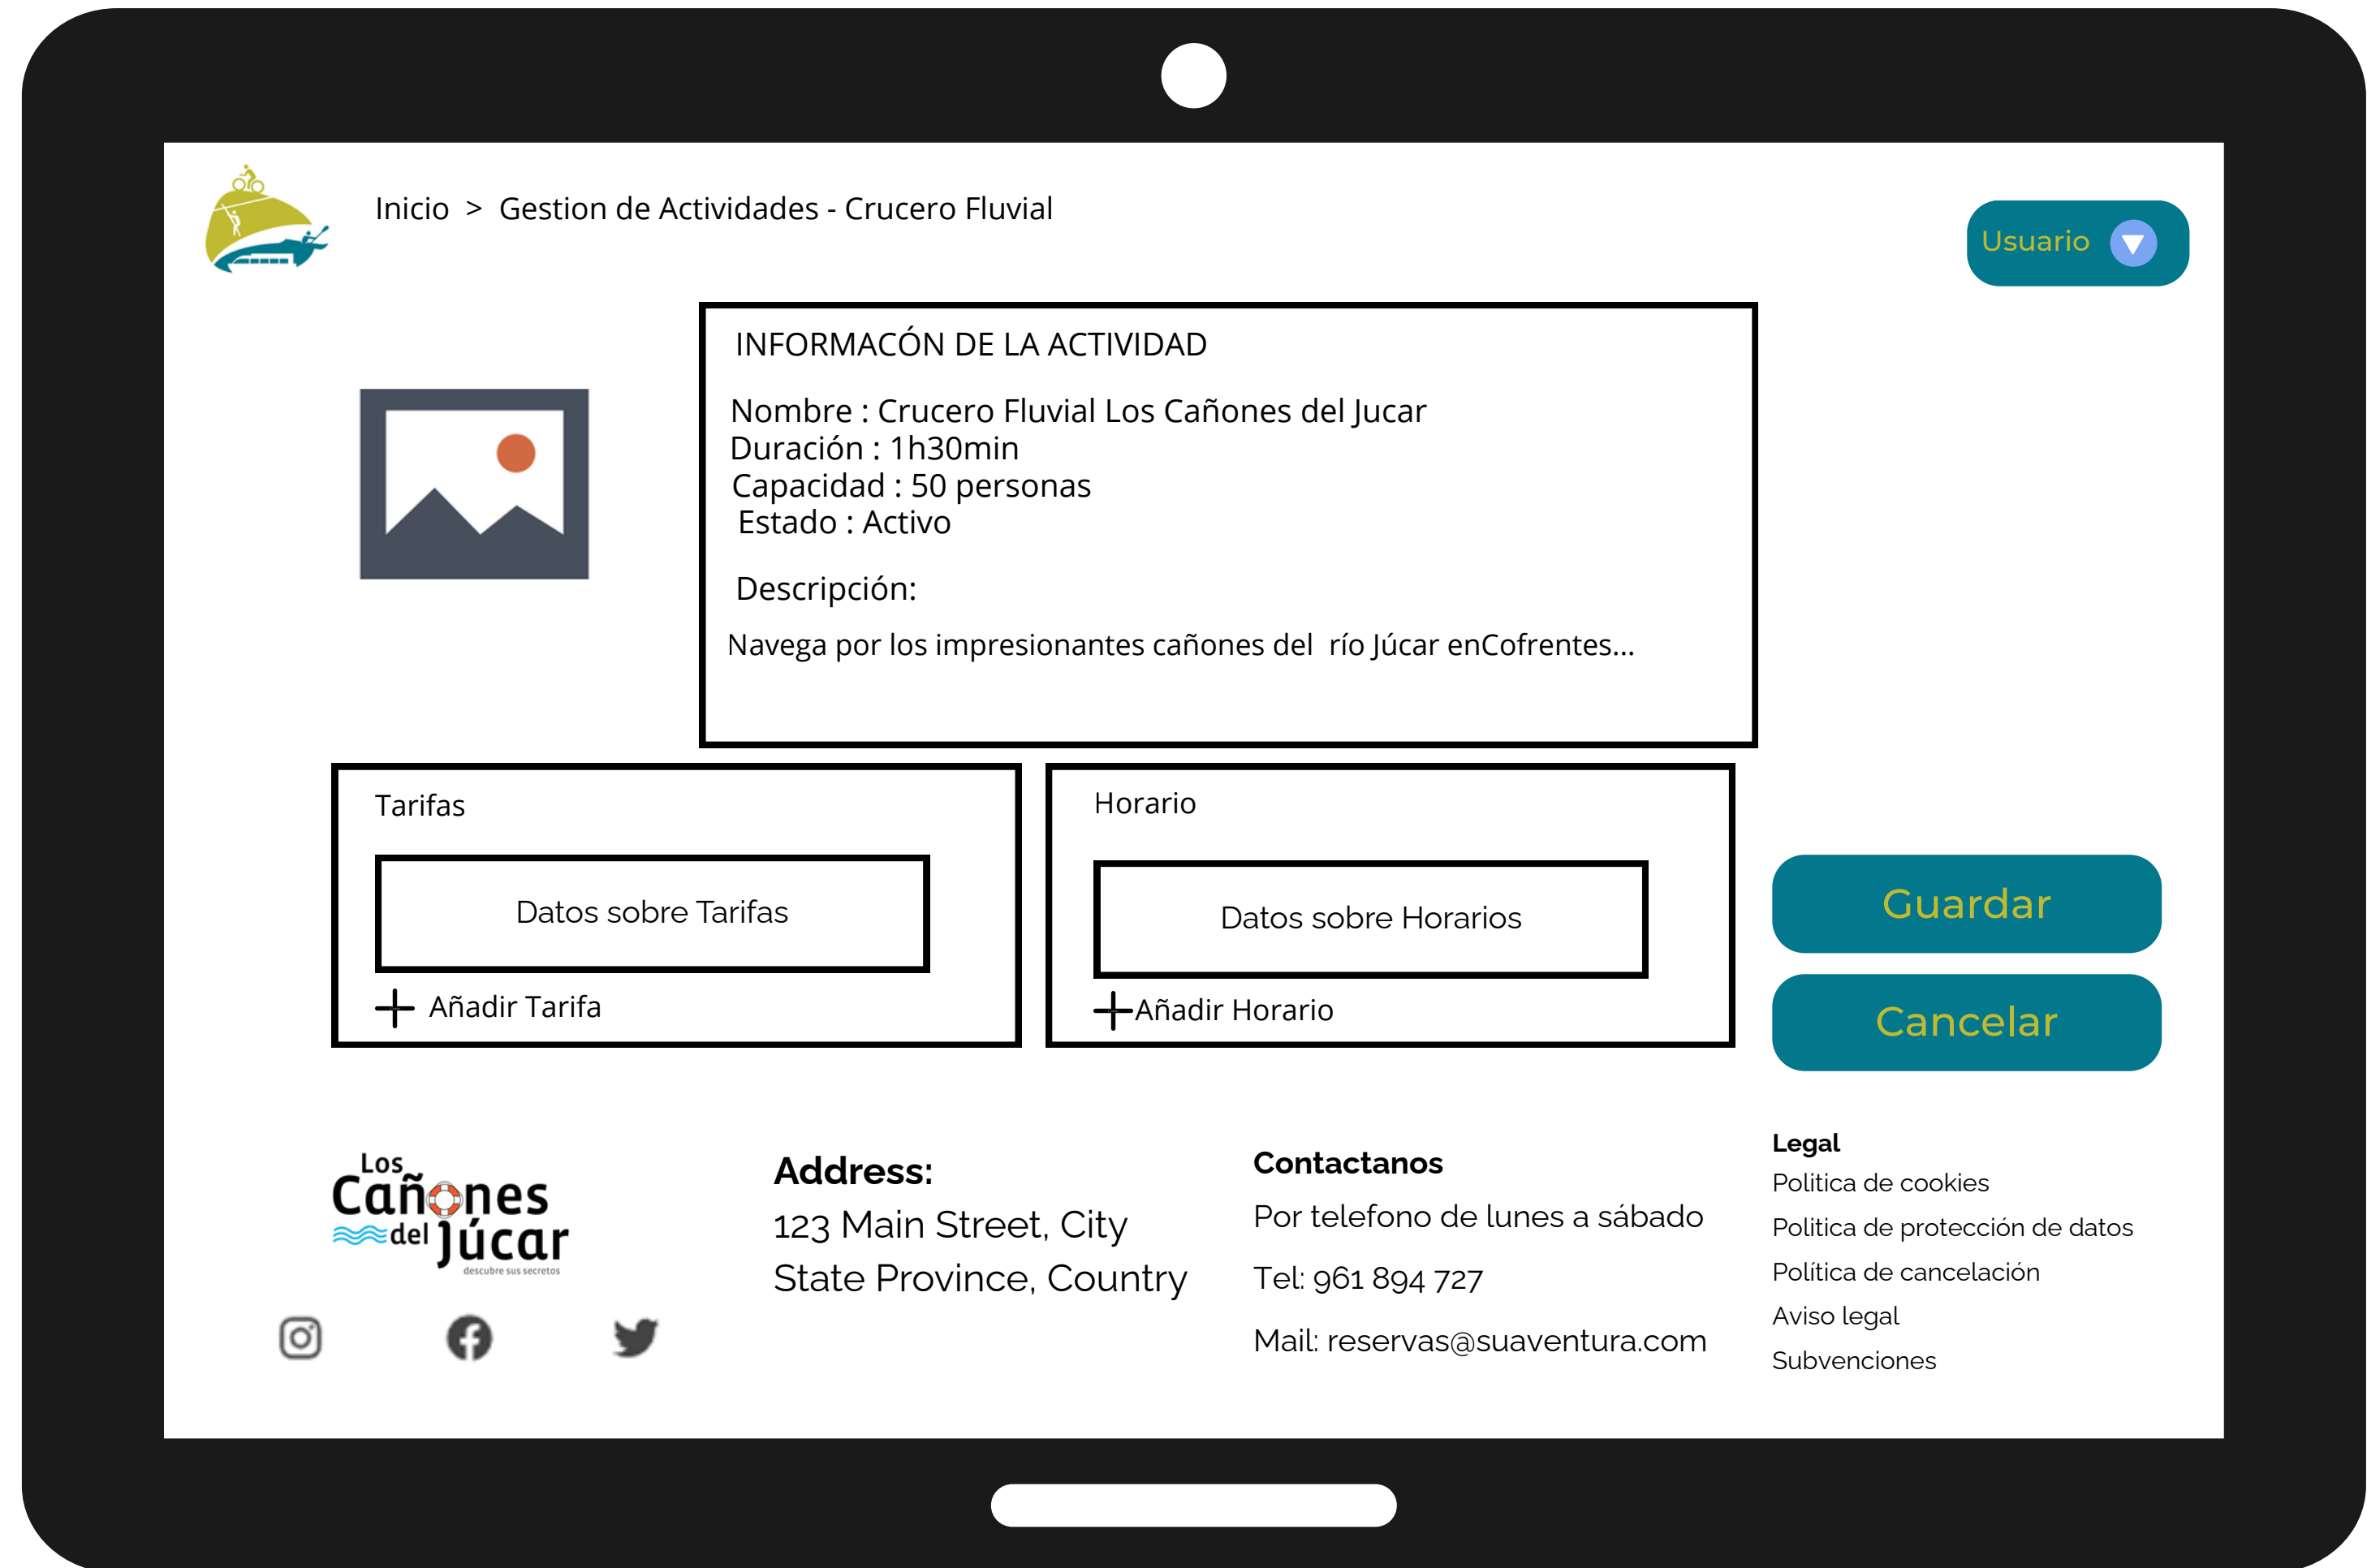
Inicio > Gestion de Actividades - Crucero Fluvial

Usuario

INFORMACÓN DE LA ACTIVIDAD

Nombre : Crucero Fluvial Los Cañones del Jucar
Duración : 1h30min
Capacidad : 50 personas
Estado : Activo

Descripción:

Navega por los impresionantes cañones del río Júcar enCofrentes...

Tarifas

Datos sobre Tarifas

Añadir Tarifa

Horario

Datos sobre Horarios

Añadir Horario

Guardar

Cancelar

Los Cañones del Júcar
descubre sus secretos

Address:
123 Main Street, City
State Province, Country

Contactanos
Por telefono de lunes a sábado
Tel: 961 894 727
Mail: reservas@suaventura.com

Legal
Politica de cookies
Politica de protección de datos
Política de cancelación
Aviso legal
Subvenciones